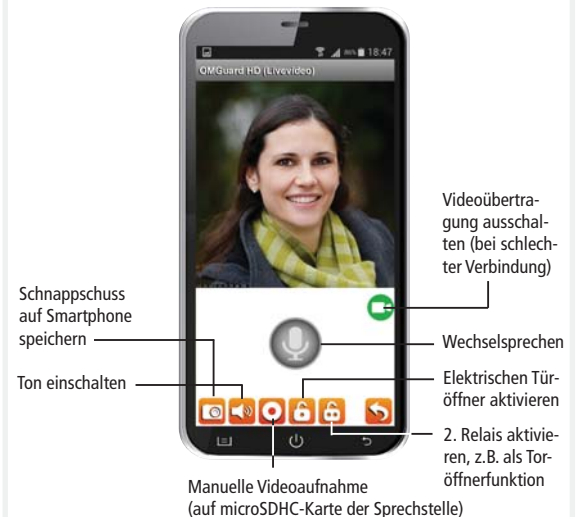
18:47

OMGuard HD (Livevideo)

Videoübertragung ausschalten (bei schlechter Verbindung)

Schnappschuss auf Smartphone speichern

Wechselsprechen

Ton einschalten

Elektrischen Türöffner aktivieren

2. Relais aktivieren, z.B. als Toröffnerfunktion

Manuelle Videoaufnahme (auf microSDHC-Karte der Sprechstelle)